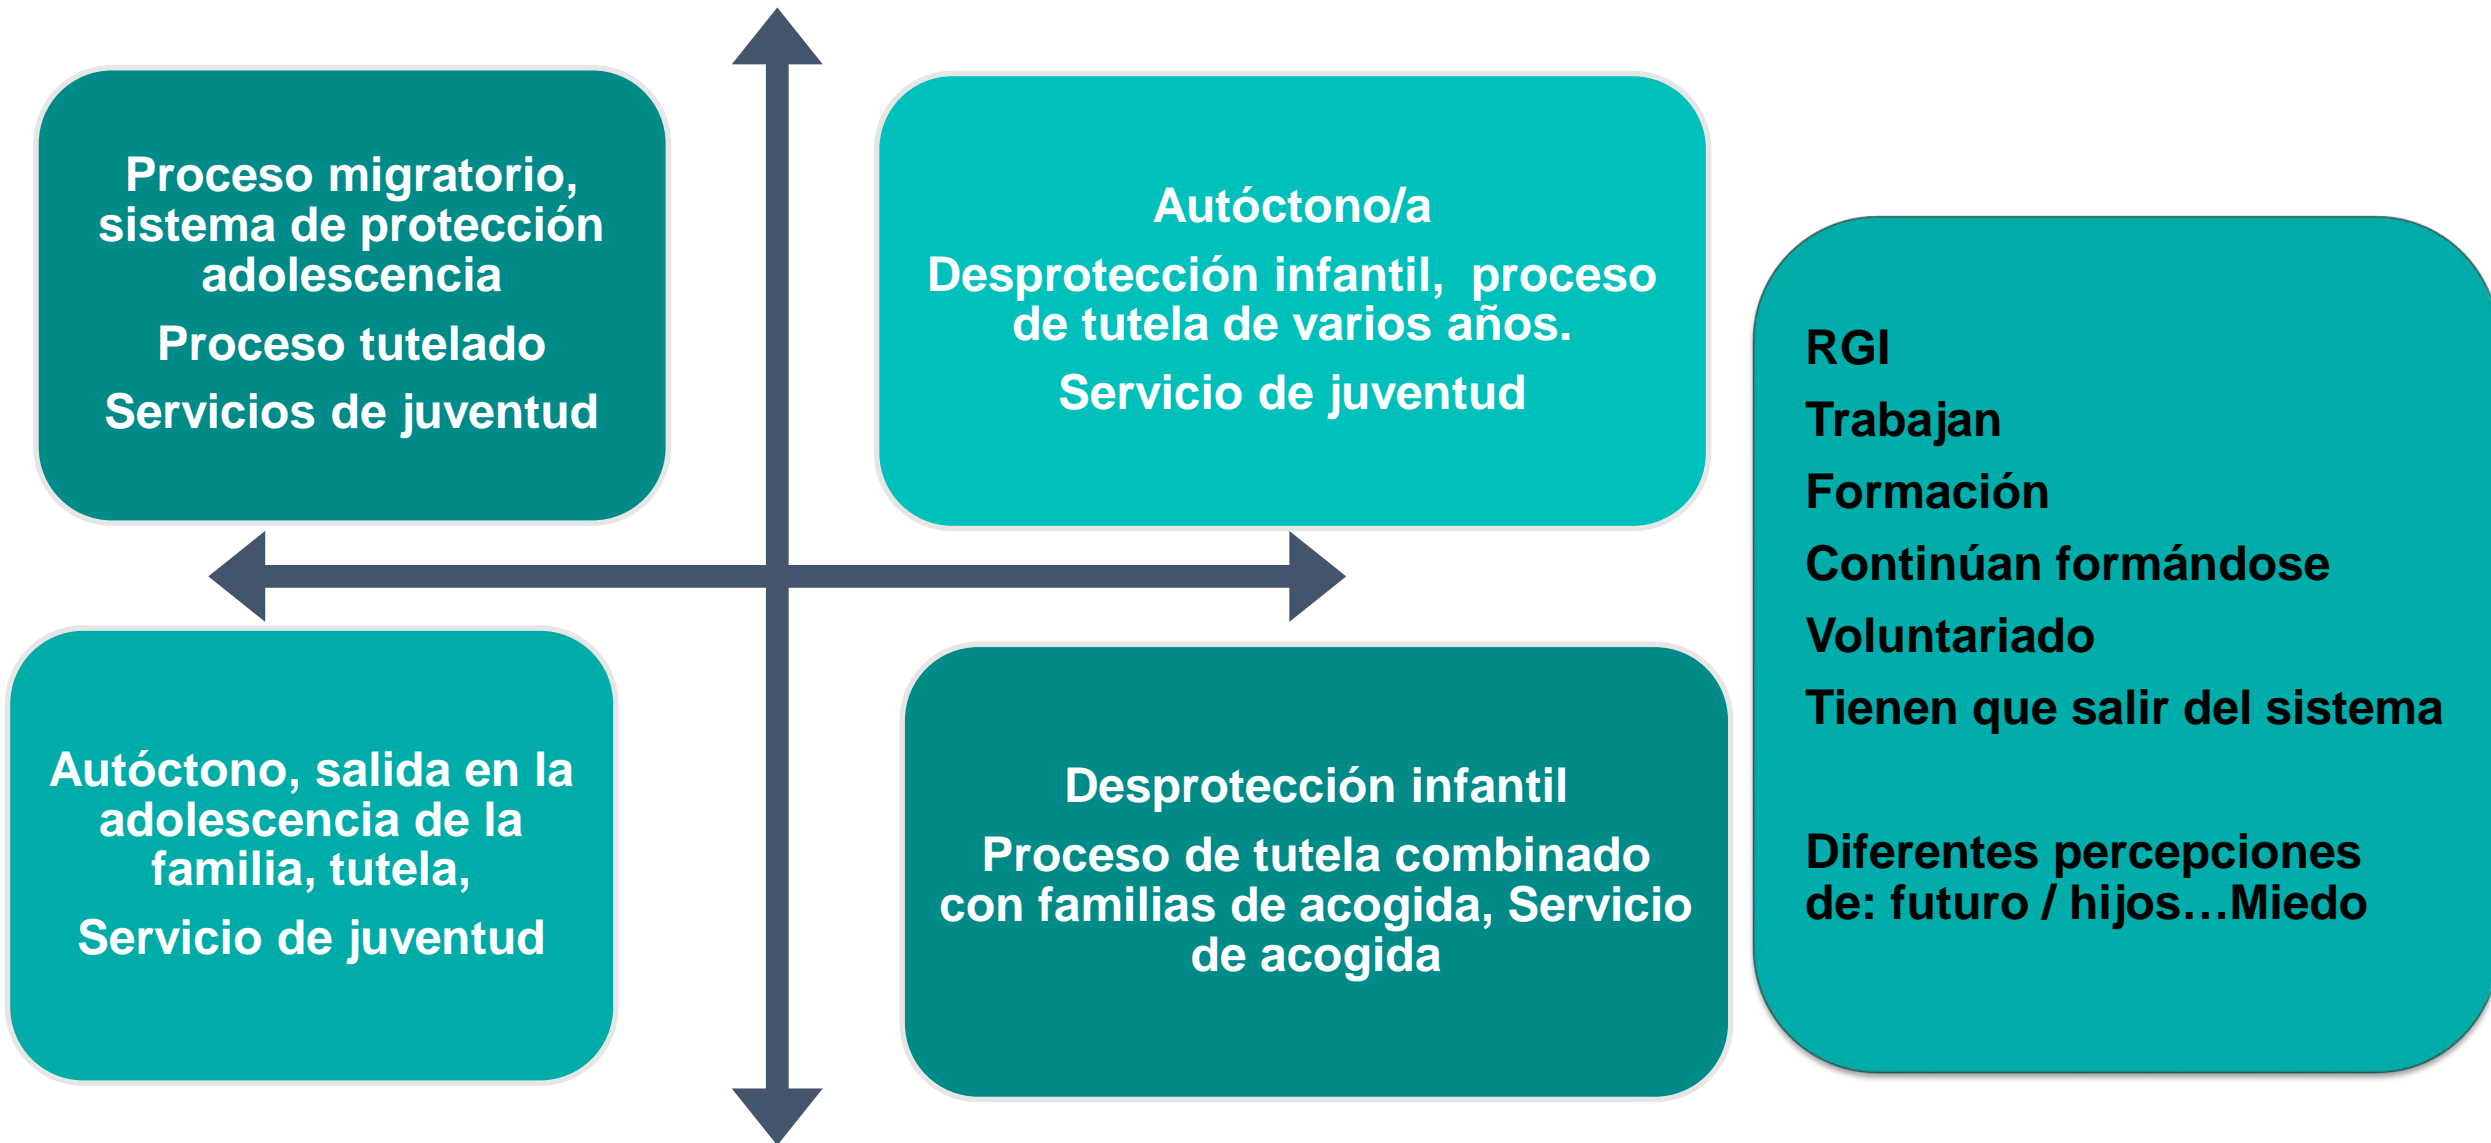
Proceso migratorio, sistema de protección adolescencia

Proceso tutelado

Servicios de juventud

Autóctono/a

Desprotección infantil, proceso de tutela de varios años.

Servicio de juventud

RGI

Trabajan

Formación

Continúan formándose

Voluntariado

Tienen que salir del sistema

Diferentes percepciones de: futuro / hijos…Miedo

Autóctono, salida en la adolescencia de la familia, tutela,

Servicio de juventud

Desprotección infantil

Proceso de tutela combinado con familias de acogida, Servicio de acogida